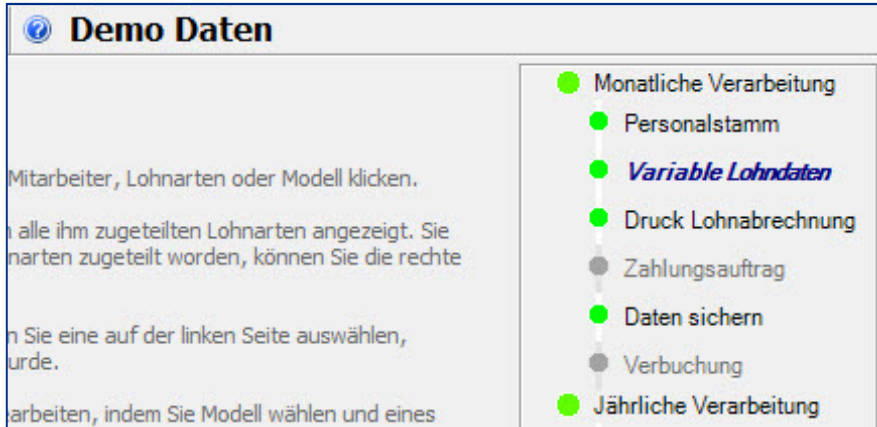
Demo Daten

Mitarbeiter, Lohnarten oder Modell klicken.

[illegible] alle ihm zugeteilten Lohnarten angezeigt. Sie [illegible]narten zugeteilt worden, können Sie die rechte

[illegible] Sie eine auf der linken Seite auswählen, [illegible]urde.

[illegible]arbeiten, indem Sie Modell wählen und eines

Monatliche Verarbeitung
Personalstamm
Variable Lohndaten
Druck Lohnabrechnung
Zahlungsauftrag
Daten sichern
Verbuchung
Jährliche Verarbeitung